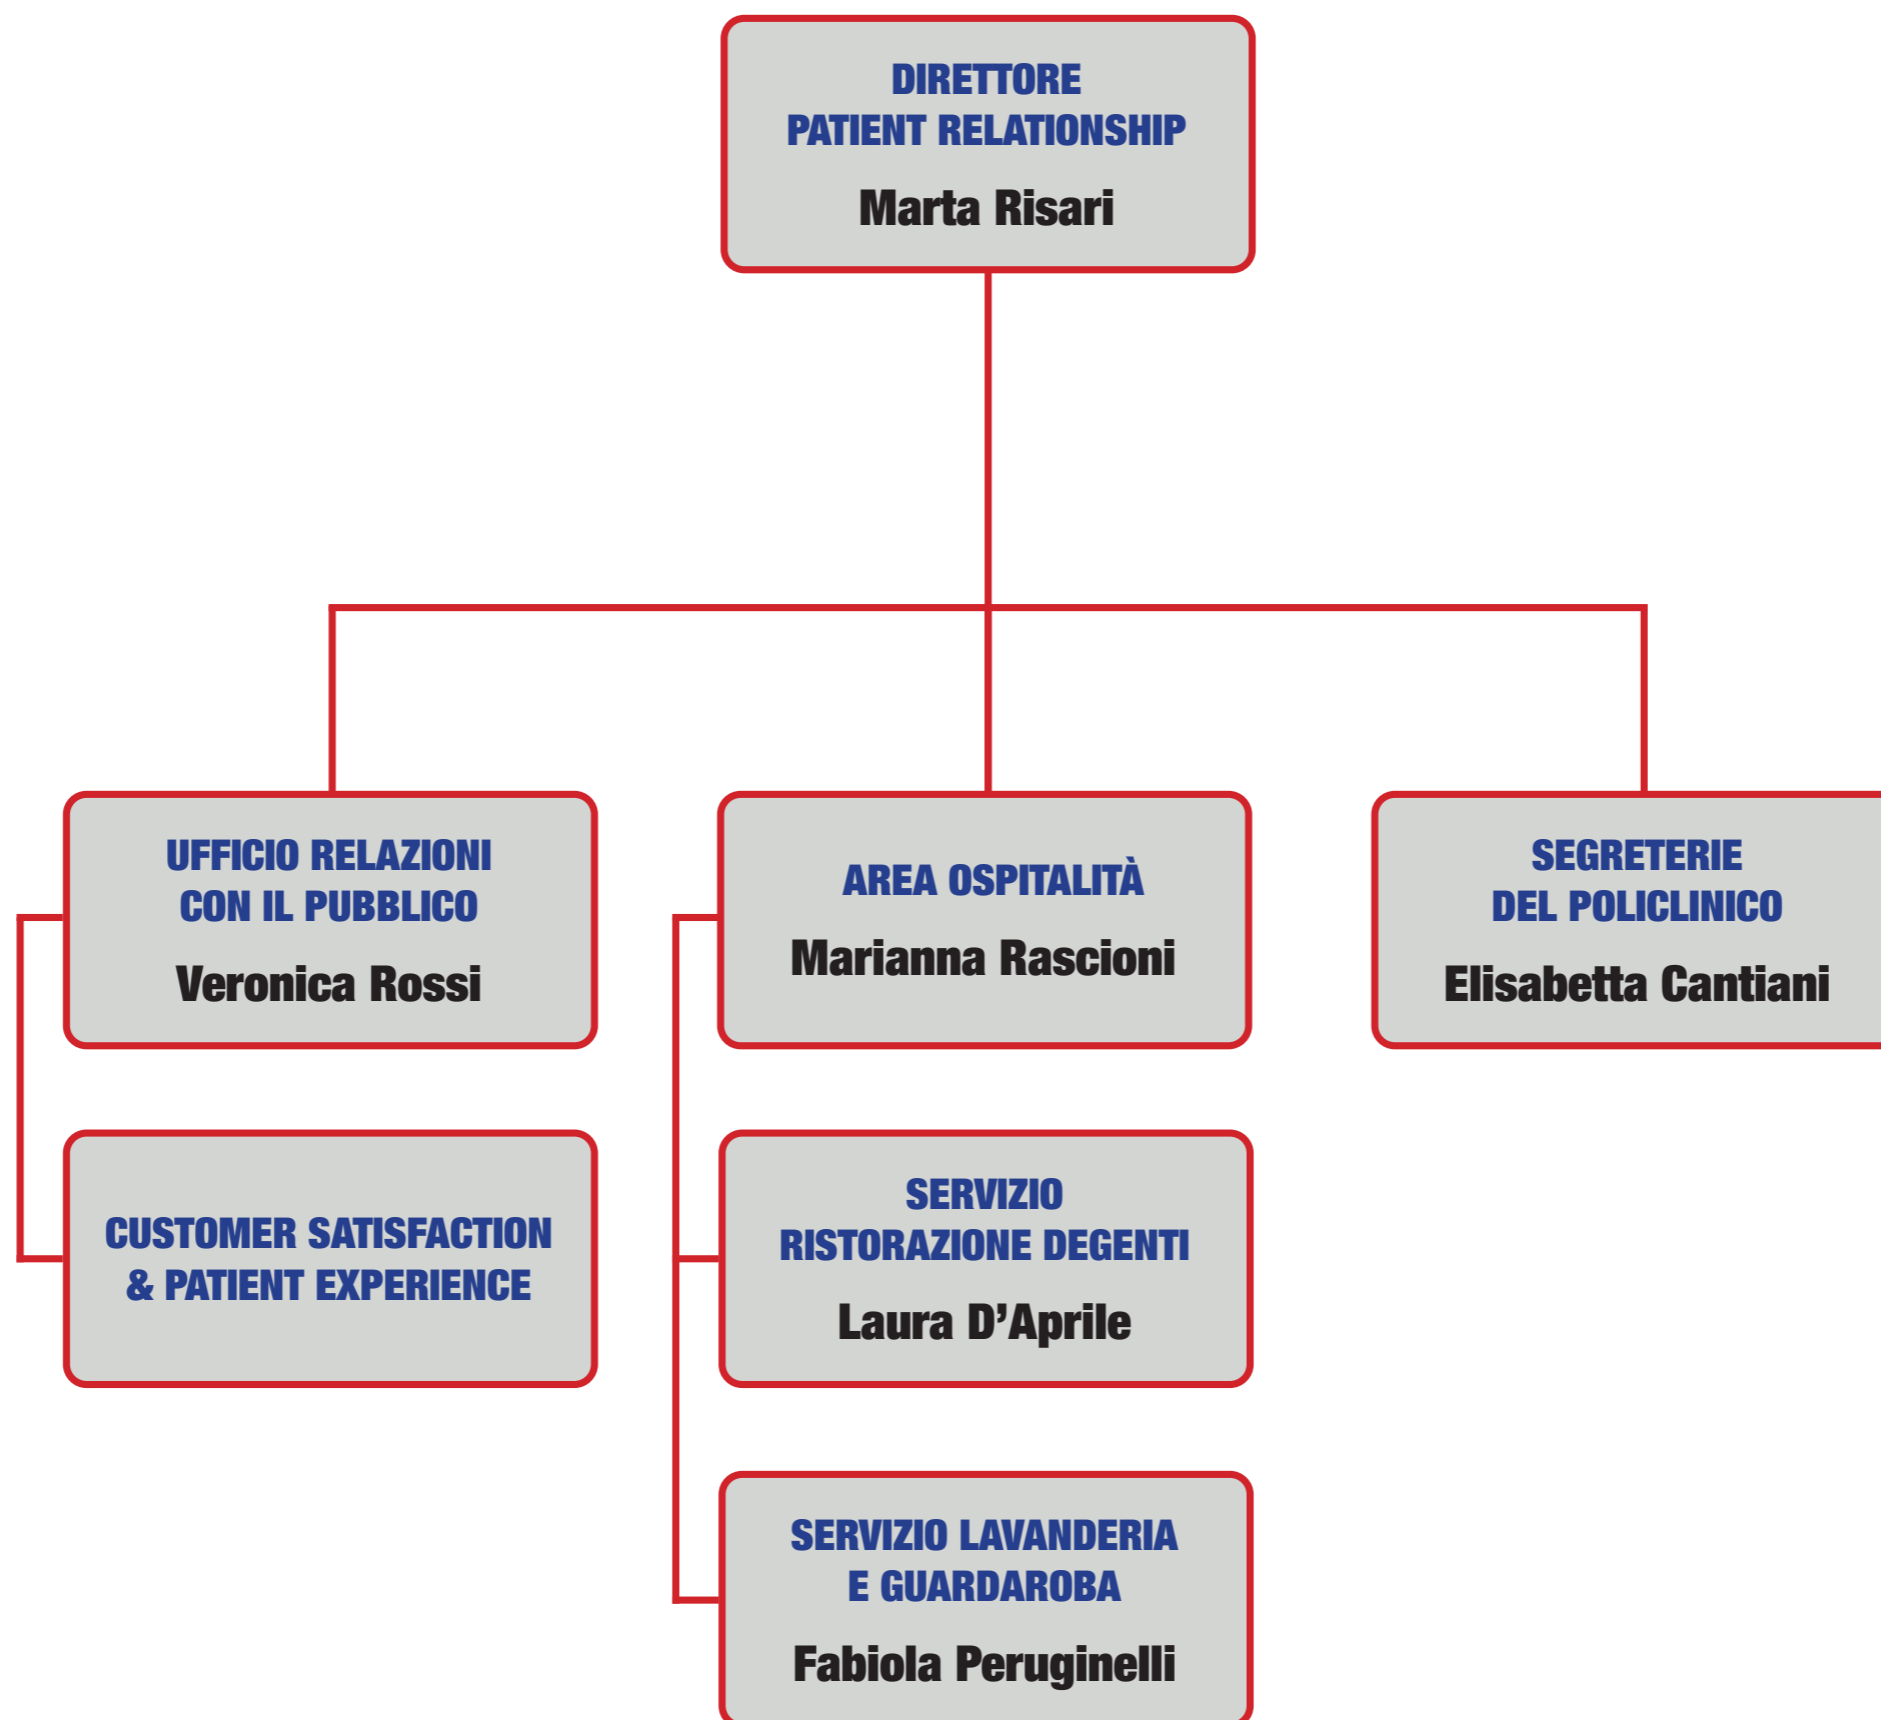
DIRETTORE
PATIENT RELATIONSHIP
Marta Risari

UFFICIO RELAZIONI
CON IL PUBBLICO
Veronica Rossi

CUSTOMER SATISFACTION
& PATIENT EXPERIENCE

AREA OSPITALITÀ
Marianna Rascioni

SERVIZIO
RISTORAZIONE DEGENTI
Laura D'Aprile

SERVIZIO LAVANDERIA
E GUARDAROBA
Fabiola Peruginelli

SEGRETERIE
DEL POLICLINICO
Elisabetta Cantiani